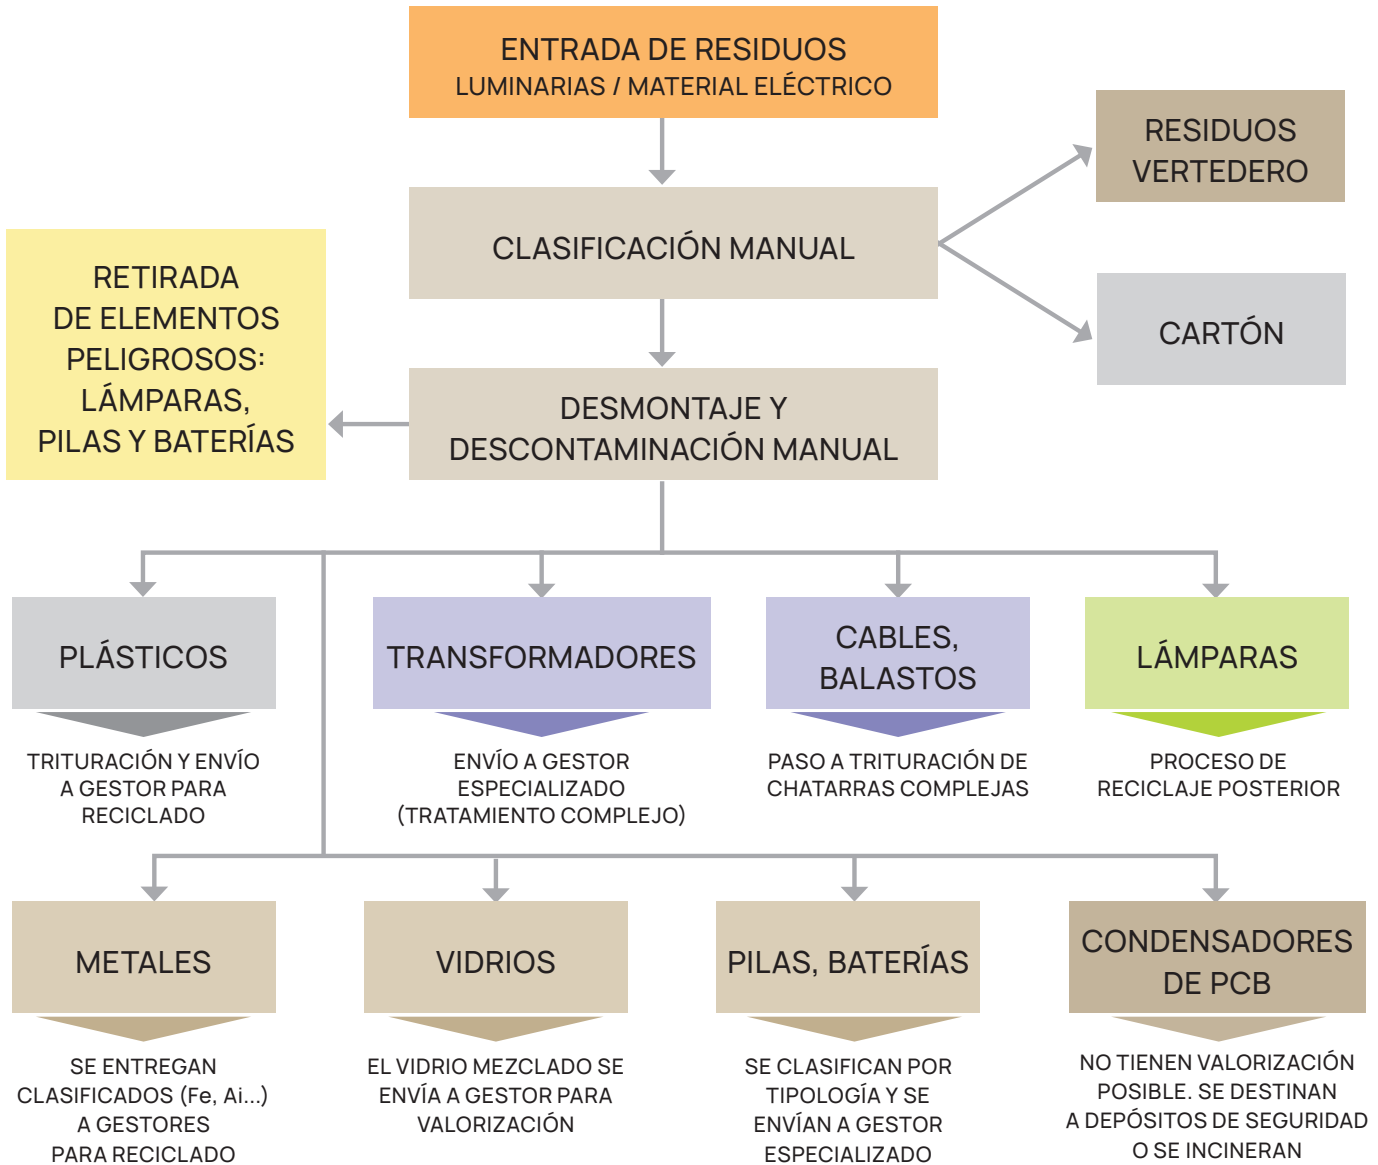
ENTRADA DE RESIDUOS
LUMINARIAS / MATERIAL ELÉCTRICO

RESIDUOS VERTEDERO

CLASIFICACIÓN MANUAL

CARTÓN

RETIRADA DE ELEMENTOS PELIGROSOS: LÁMPARAS, PILAS Y BATERÍAS

DESMONTAJE Y DESCONTAMINACIÓN MANUAL

PLÁSTICOS

TRITURACIÓN Y ENVÍO A GESTOR PARA RECICLADO

TRANSFORMADORES

ENVÍO A GESTOR ESPECIALIZADO (TRATAMIENTO COMPLEJO)

CABLES, BALASTOS

PASO A TRITURACIÓN DE CHATARRAS COMPLEJAS

LÁMPARAS

PROCESO DE RECICLAJE POSTERIOR

METALES

SE ENTREGAN CLASIFICADOS (Fe, Ai...) A GESTORES PARA RECICLADO

VIDRIOS

EL VIDRIO MEZCLADO SE ENVÍA A GESTOR PARA VALORIZACIÓN

PILAS, BATERÍAS

SE CLASIFICAN POR TIPOLOGÍA Y SE ENVÍAN A GESTOR ESPECIALIZADO

CONDENSADORES DE PCB

NO TIENEN VALORIZACIÓN POSIBLE. SE DESTINAN A DEPÓSITOS DE SEGURIDAD O SE INCINERAN